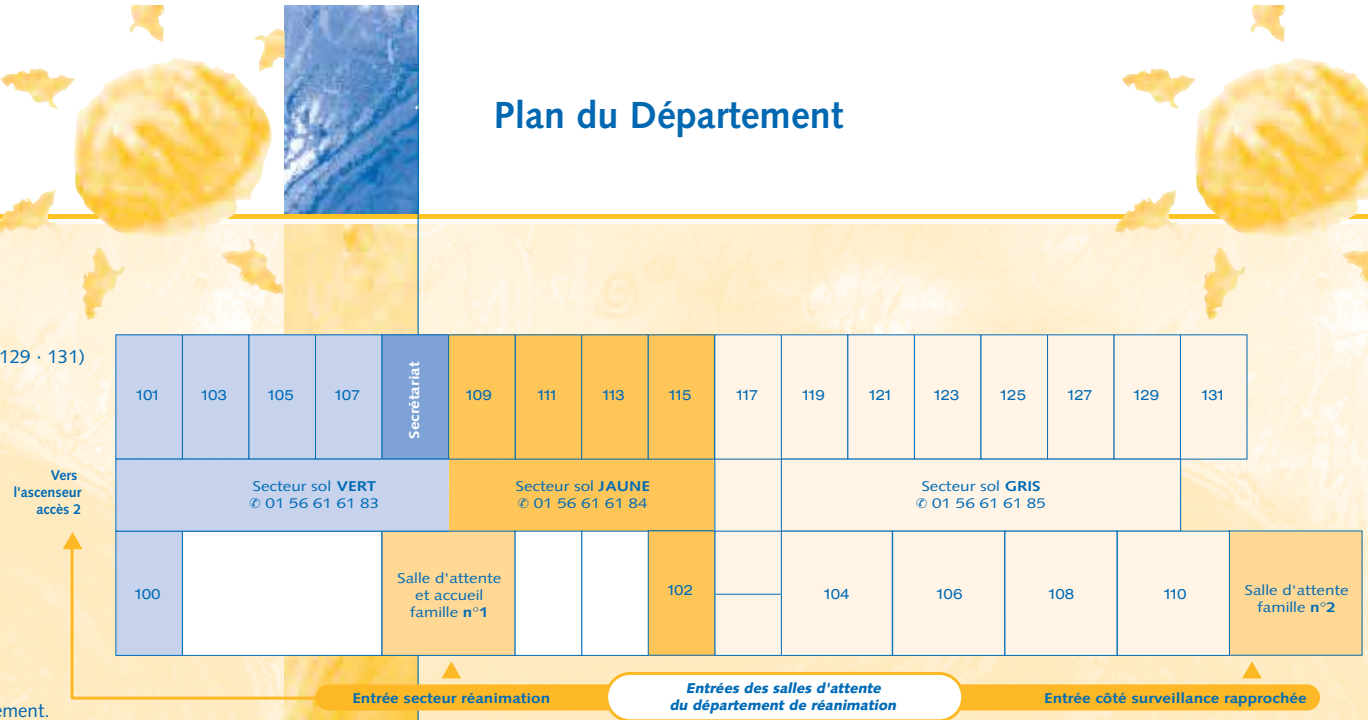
Plan du Département

129 · 131)

| 101 | 103 | 105 | 107 | Secrétariat | 109 | 111 | 113 | 115 | 117 | 119 | 121 | 123 | 125 | 127 | 129 | 131 |
|---|---|---|---|---|---|---|---|---|---|---|---|---|---|---|---|---|

Vers l'ascenseur accès 2

Secteur sol **VERT**
✆ 01 56 61 61 83

Secteur sol **JAUNE**
✆ 01 56 61 61 84

Secteur sol **GRIS**
✆ 01 56 61 61 85

| 100 | | Salle d'attente et accueil famille **n°1** | | | 102 | | 104 | 106 | 108 | 110 | Salle d'attente famille **n°2** |
|---|---|---|---|---|---|---|---|---|---|---|---|

Entrée secteur réanimation

Entrées des salles d'attente du département de réanimation

Entrée côté surveillance rapprochée

ement.